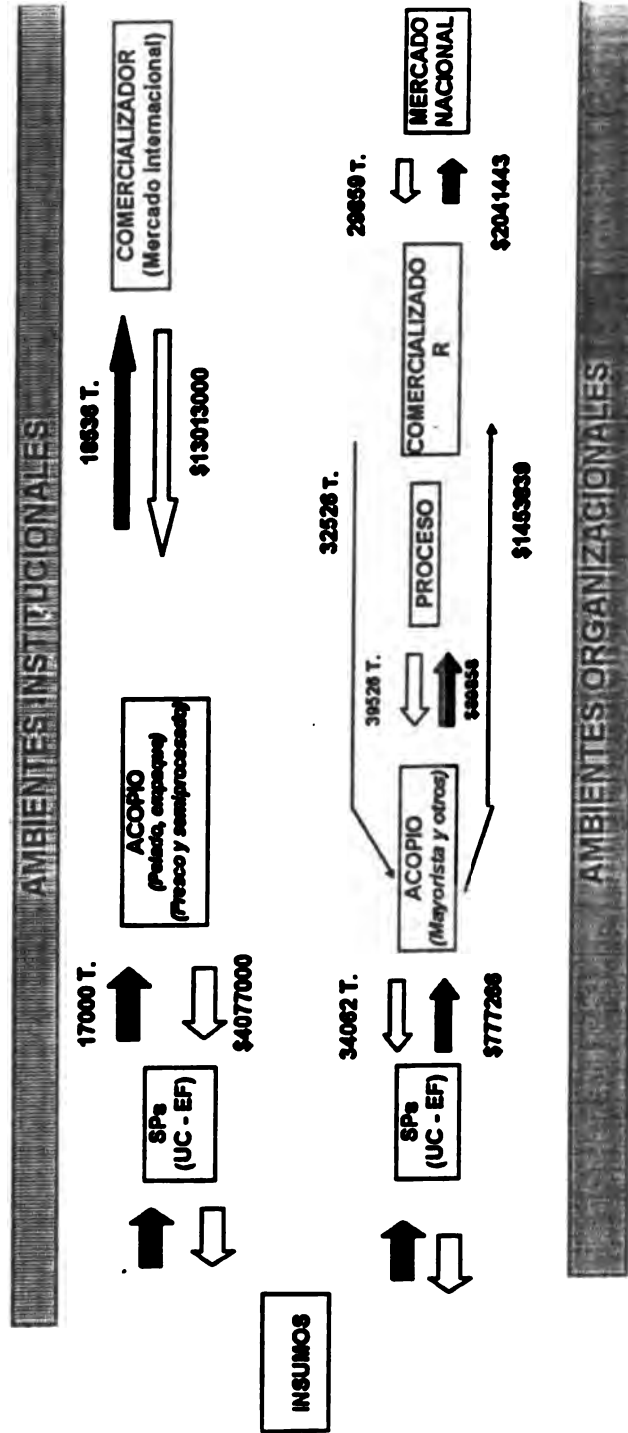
AMBIENTES INSTITUCIONALES

INSUMOS

SPs (UC - EF)

17000 T.

$4077000

ACOPIO (Pelado, empaque) (Fresco y semiprocesado)

16536 T.

$13013000

COMERCIALIZADOR (Mercado Internacional)

SPs (UC - EF)

34062 T.

$777286

ACOPIO (Mayorista y otros)

39526 T.

$89858

PROCESO

32526 T.

$1453639

COMERCIALIZADO R

29659 T.

$2041443

MERCADO NACIONAL

AMBIENTES ORGANIZACIONALES